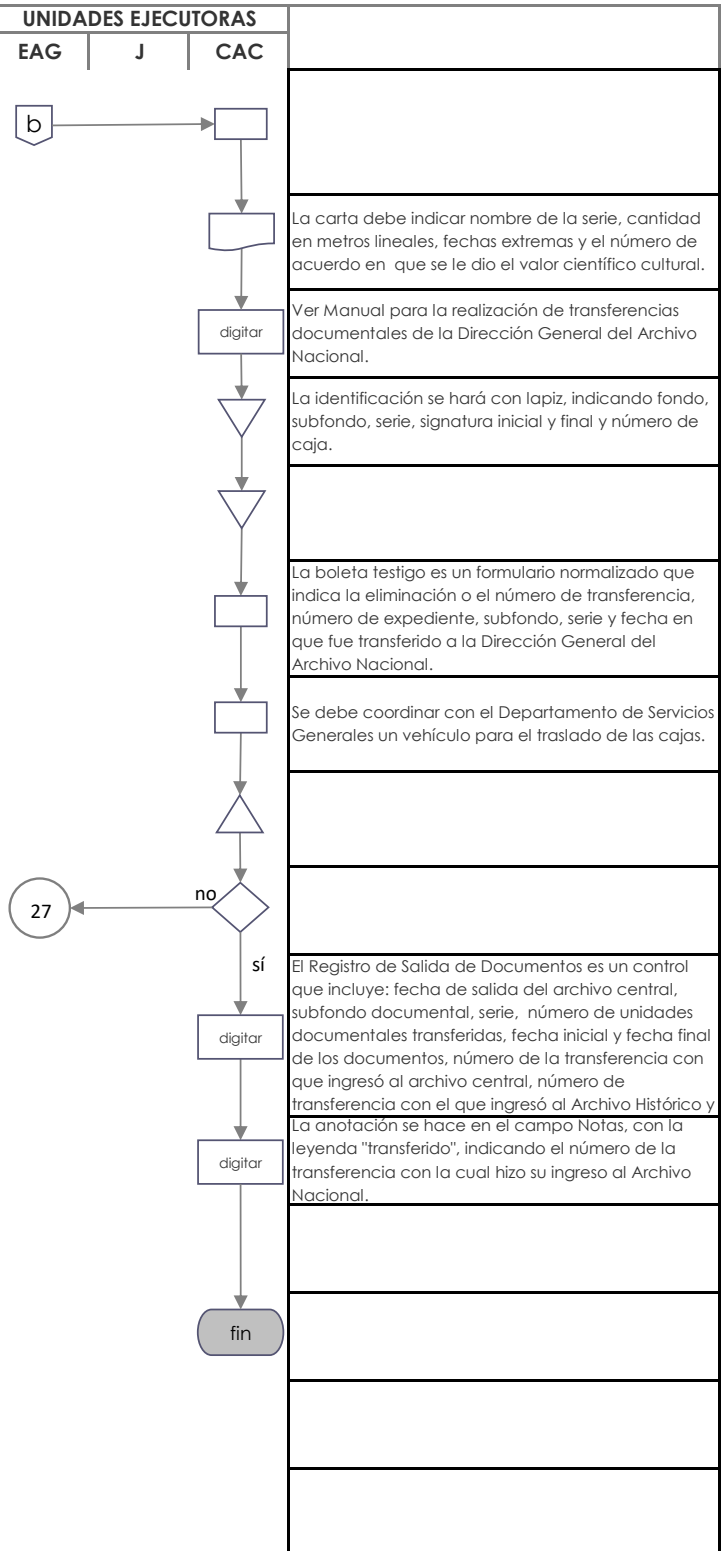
UNIDADES EJECUTORAS

EAG | J | CAC

b

La carta debe indicar nombre de la serie, cantidad en metros lineales, fechas extremas y el número de acuerdo en que se le dio el valor científico cultural.

digitar

Ver Manual para la realización de transferencias documentales de la Dirección General del Archivo Nacional.

La identificación se hará con lapiz, indicando fondo, subfondo, serie, signatura inicial y final y número de caja.

La boleta testigo es un formulario normalizado que indica la eliminación o el número de transferencia, número de expediente, subfondo, serie y fecha en que fue transferido a la Dirección General del Archivo Nacional.

Se debe coordinar con el Departamento de Servicios Generales un vehículo para el traslado de las cajas.

no

27

sí

El Registro de Salida de Documentos es un control que incluye: fecha de salida del archivo central, subfondo documental, serie, número de unidades documentales transferidas, fecha inicial y fecha final de los documentos, número de la transferencia con que ingresó al archivo central, número de transferencia con el que ingresó al Archivo Histórico y

digitar

La anotación se hace en el campo Notas, con la leyenda "transferido", indicando el número de la transferencia con la cual hizo su ingreso al Archivo Nacional.

digitar

fin